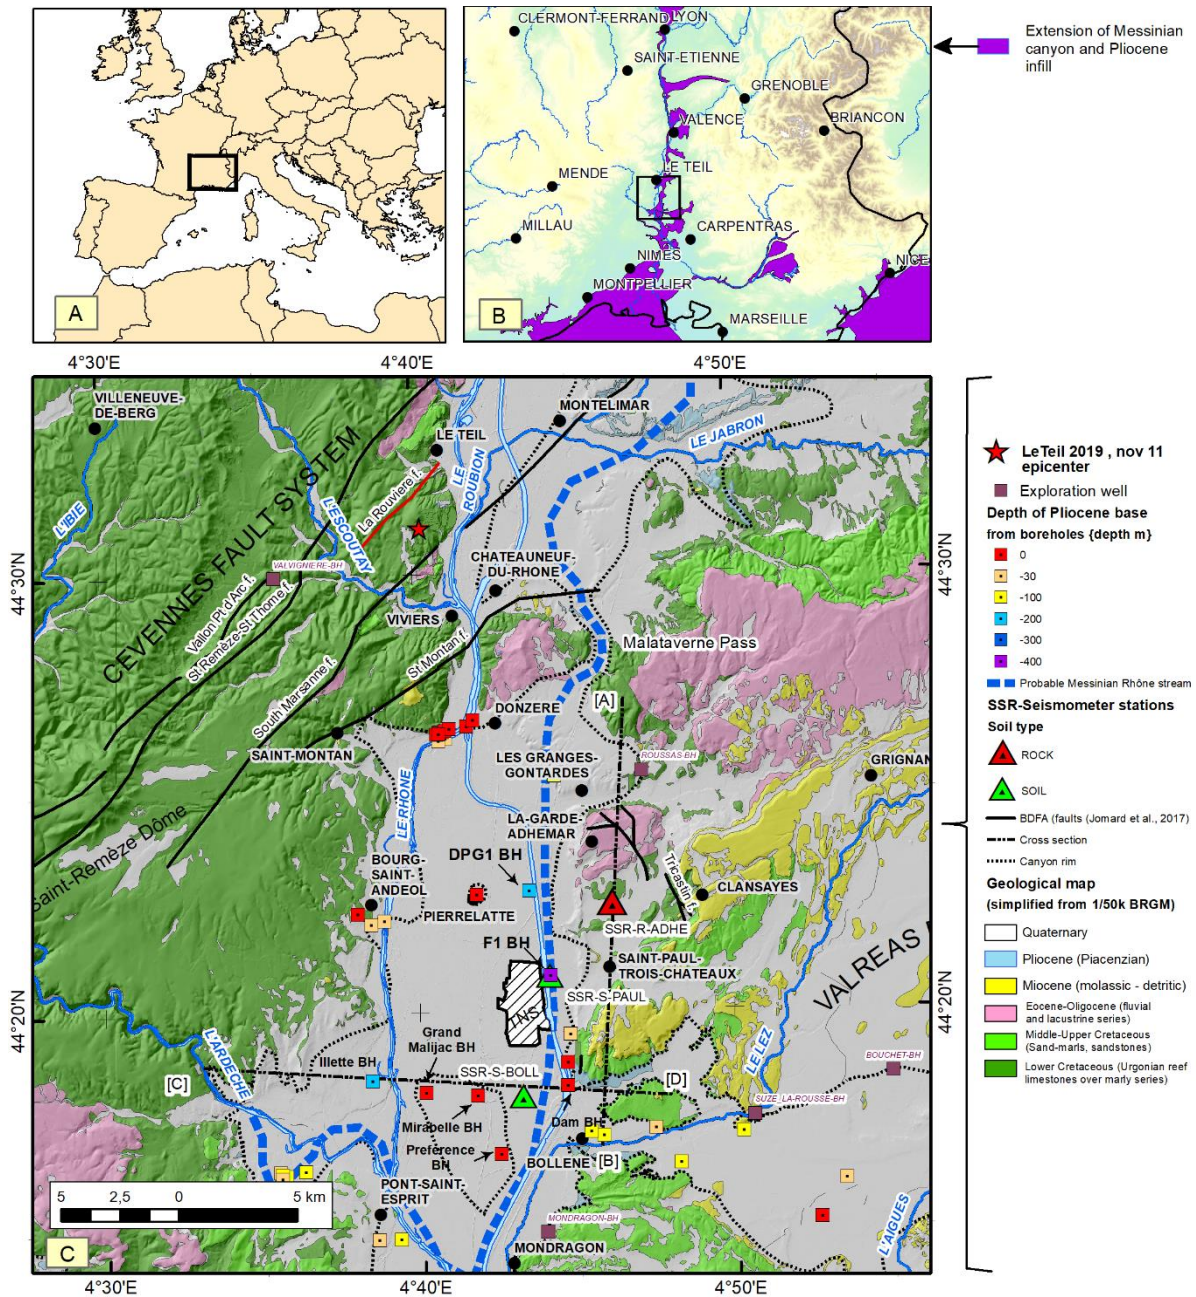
A

CLERMONT-FERRAND LYON
SAINT-ETIENNE
GRENOBLE
VALENCE
BRIANCON
MENDE
LE TEIL
MILLAU
CARPENTRAS
NIMES
NICE
MONTPELLIER
MARSEILLE
B

Extension of Messinian canyon and Pliocene infill

4°30'E
4°40'E
4°50'E

VILLENEUVE-DE-BERG
LE TEIL
MONTELIMAR
LE JABRON
CEVENNES FAULT SYSTEM
L'ESCOUTAY
La Rouviere f.
LE ROUBION
L'IBIE
CHATEAUNEUF-DU-RHONE
VALVIGNERE-BH
Vallon Pt d'Arc f.
St Remèze-St Thomé f.
VIVIERS
St Montan f.
Malataverne Pass
South Marsanne f.
DONZERE
[A]
SAINT-MONTAN
LES GRANGES-GONTARDES
ROUSSAS-BH
GRIGNAN
LE RHONE
LA-GARDE-ADHEMAR
Saint-Remèze Dôme
BOURG-SAINT-ANDEOL
DPG1 BH
Tricastin f.
CLANSAYES
PIERRELATTE
SSR-R-ADHE
F1 BH
SAINT-PAUL-TROIS-CHATEAUX
VALREAS
SSR-S-PAUL
INS
Grand Malijac BH
L'ARDECHE
Illette BH
SSR-S-BOLL
[C]
[D]
LE LEZ
BOUCHET-BH
SUZE LA-ROUSSE-BH
Mirabelle BH
Dam BH
Preference BH
BOLLENE
[B]
PONT-SAINT-ESPRIT
5 2,5 0 5 km
MONDRAGON-BH
L'AIGUES
MONDRAGON
C
44°30'N
44°20'N
4°30'E
4°40'E
4°50'E

LeTeil 2019 , nov 11 epicenter
Exploration well
Depth of Pliocene base from boreholes {depth m}
0
-30
-100
-200
-300
-400
Probable Messinian Rhône stream
SSR-Seismometer stations
Soil type
ROCK
SOIL
BDFA (faults (Jomard et al., 2017)
Cross section
Canyon rim
Geological map (simplified from 1/50k BRGM)
Quaternary
Pliocene (Piacenzian)
Miocene (molassic - detritic)
Eocene-Oligocene (fluvial and lacustrine series)
Middle-Upper Cretaceous (Sand-marls, sandstones)
Lower Cretaceous (Urgonian reef limestones over marly series)